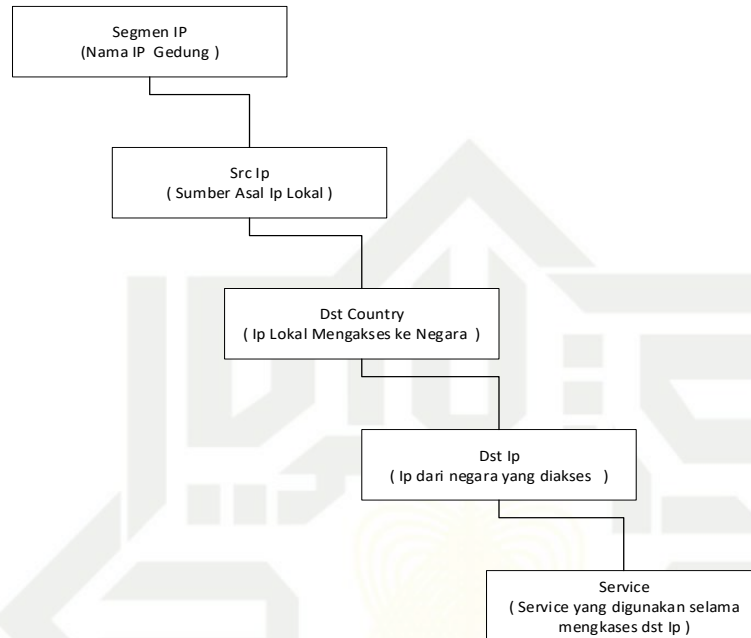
Segmen IP
(Nama IP Gedung )

Src Ip
( Sumber Asal Ip Lokal )

Dst Country
( Ip Lokal Mengakses ke Negara )

Dst Ip
( Ip dari negara yang diakses )

Service
( Service yang digunakan selama mengkases dst Ip )